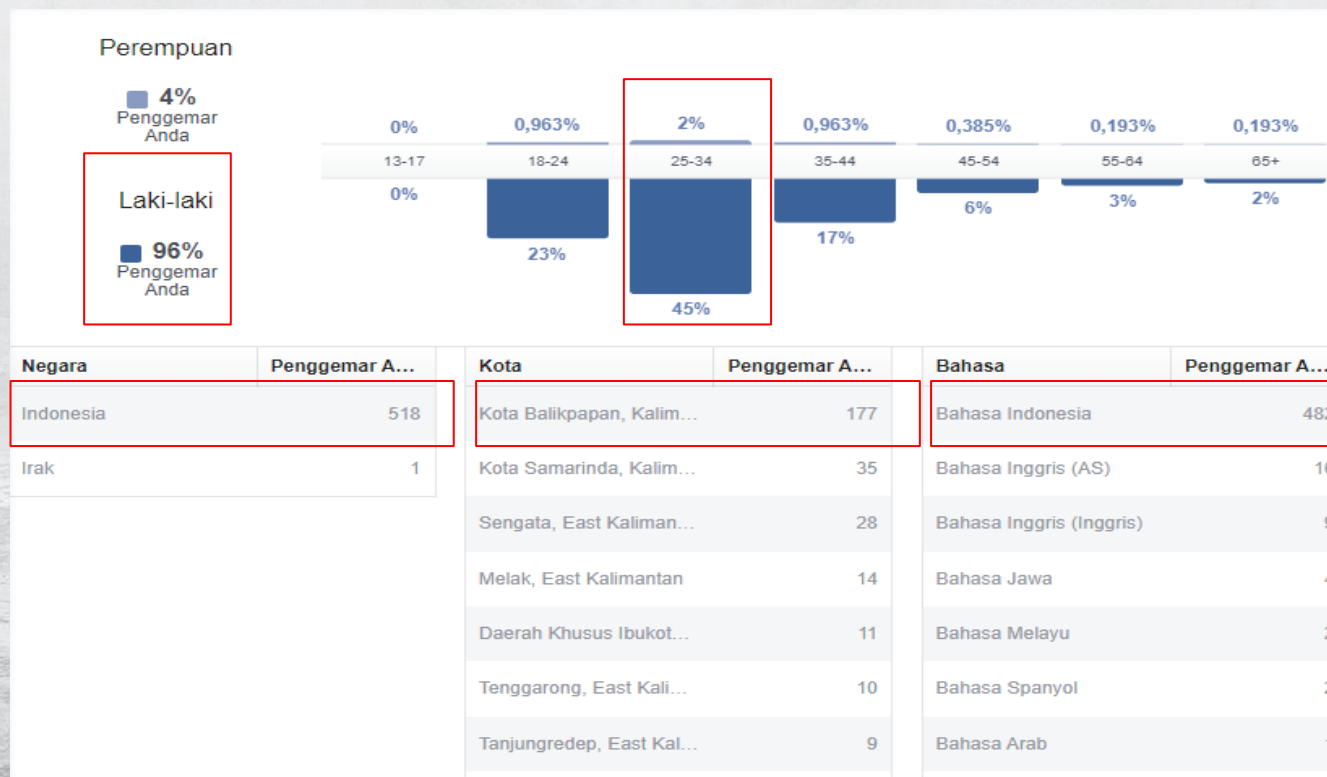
Perempuan

4%
Penggemar Anda

Laki-laki

96%
Penggemar Anda

| | 13-17 | 18-24 | 25-34 | 35-44 | 45-54 | 55-64 | 65+ |
|---|---|---|---|---|---|---|---|
| Perempuan | 0% | 0,963% | 2% | 0,963% | 0,385% | 0,193% | 0,193% |
| Laki-laki | 0% | 23% | 45% | 17% | 6% | 3% | 2% |

| Negara | Penggemar A... |
|---|---|
| Indonesia | 518 |
| Irak | 1 |

| Kota | Penggemar A... |
|---|---|
| Kota Balikpapan, Kalim... | 177 |
| Kota Samarinda, Kalim... | 35 |
| Sengata, East Kaliman... | 28 |
| Melak, East Kalimantan | 14 |
| Daerah Khusus Ibukot... | 11 |
| Tenggarong, East Kali... | 10 |
| Tanjungredep, East Kal... | 9 |

| Bahasa | Penggemar A... |
|---|---|
| Bahasa Indonesia | 48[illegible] |
| Bahasa Inggris (AS) | 1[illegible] |
| Bahasa Inggris (Inggris) | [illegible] |
| Bahasa Jawa | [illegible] |
| Bahasa Melayu | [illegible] |
| Bahasa Spanyol | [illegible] |
| Bahasa Arab | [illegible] |